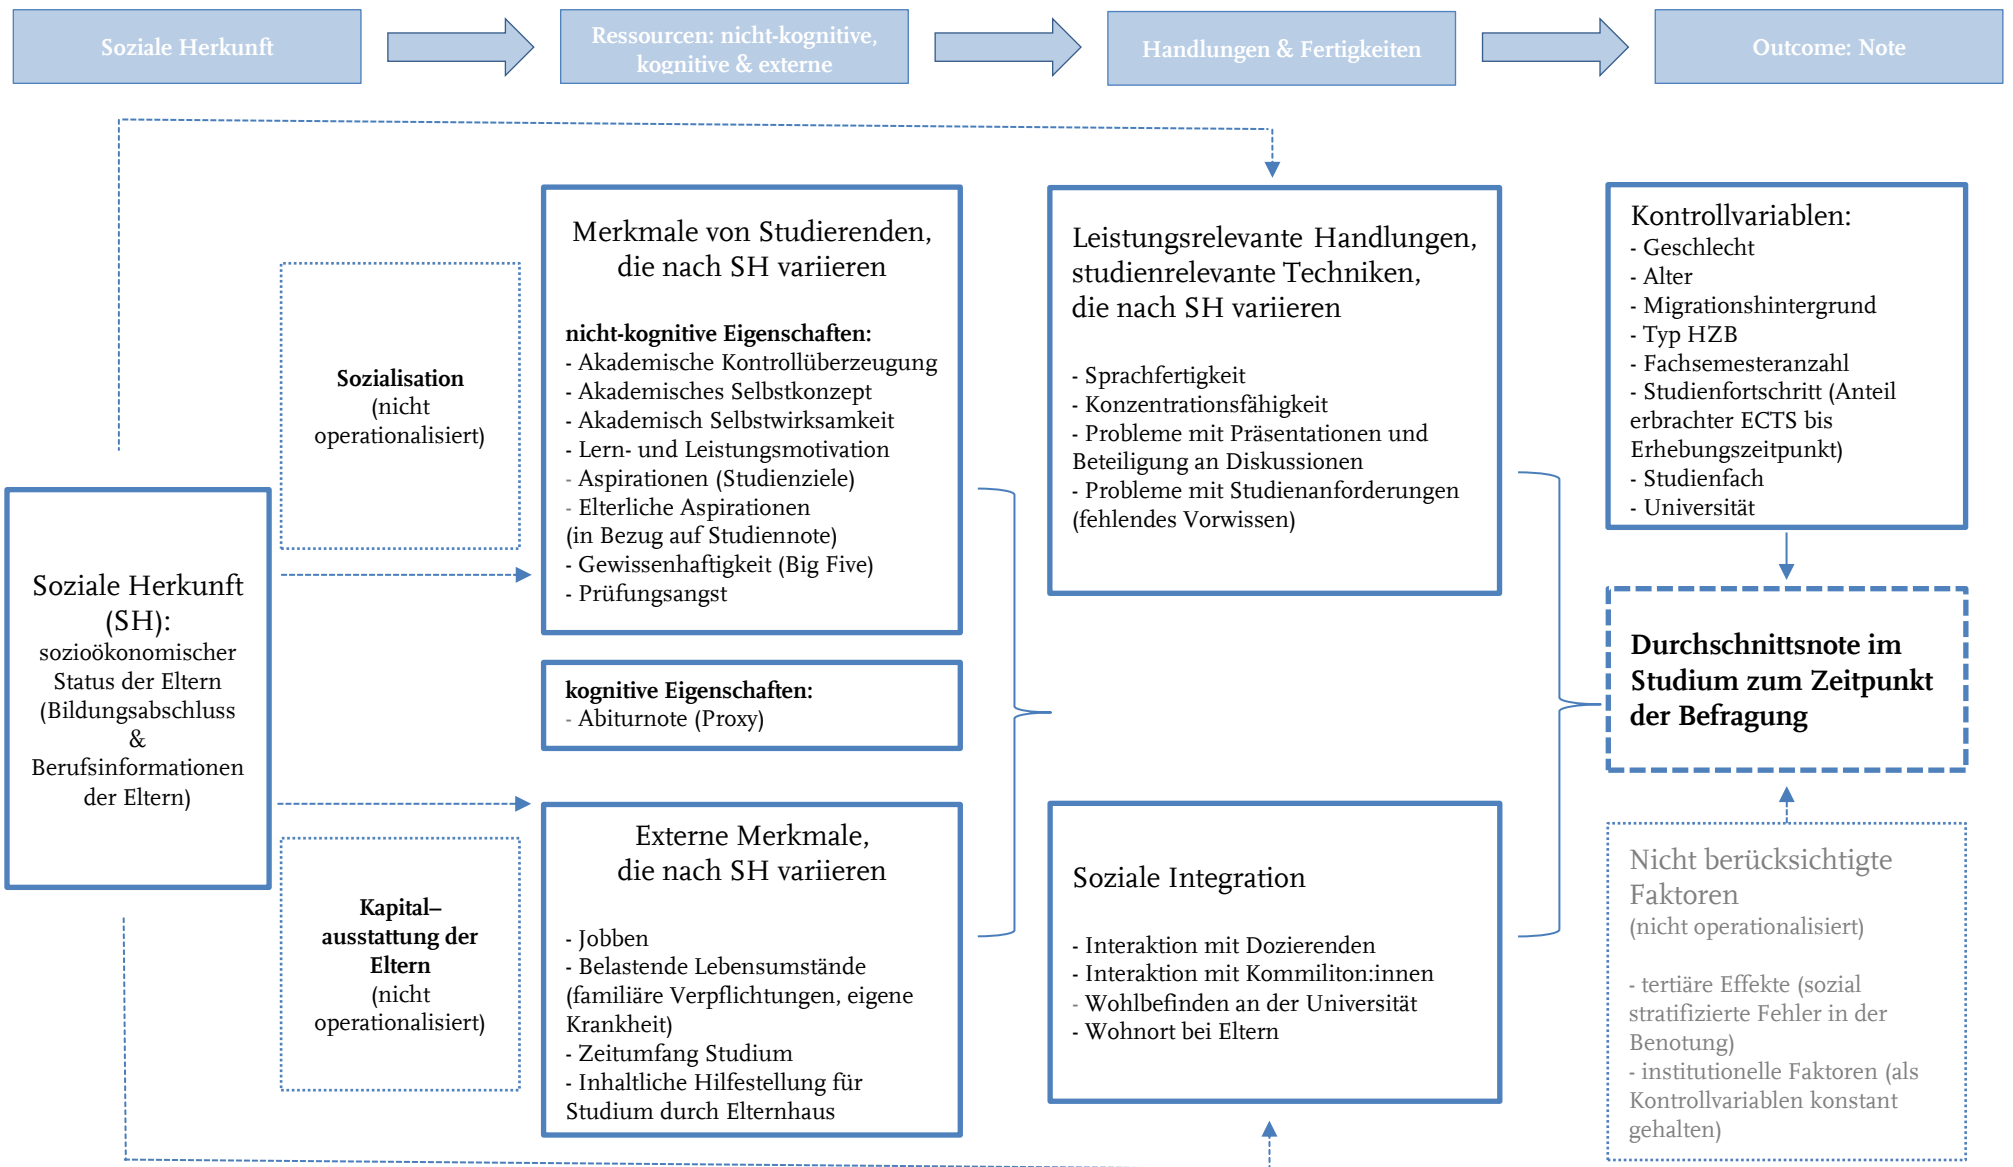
Soziale Herkunft

Ressourcen: nicht-kognitive, kognitive & externe

Handlungen & Fertigkeiten

Outcome: Note

Soziale Herkunft (SH): sozioökonomischer Status der Eltern (Bildungsabschluss & Berufsinformationen der Eltern)

**Sozialisation** (nicht operationalisiert)

**Kapital–ausstattung der Eltern** (nicht operationalisiert)

Merkmale von Studierenden, die nach SH variieren

**nicht-kognitive Eigenschaften:**
- Akademische Kontrollüberzeugung
- Akademisches Selbstkonzept
- Akademisch Selbstwirksamkeit
- Lern- und Leistungsmotivation
- Aspirationen (Studienziele)
- Elterliche Aspirationen (in Bezug auf Studiennote)
- Gewissenhaftigkeit (Big Five)
- Prüfungsangst

**kognitive Eigenschaften:**
- Abiturnote (Proxy)

Externe Merkmale, die nach SH variieren

- Jobben
- Belastende Lebensumstände (familiäre Verpflichtungen, eigene Krankheit)
- Zeitumfang Studium
- Inhaltliche Hilfestellung für Studium durch Elternhaus

Leistungsrelevante Handlungen, studienrelevante Techniken, die nach SH variieren

- Sprachfertigkeit
- Konzentrationsfähigkeit
- Probleme mit Präsentationen und Beteiligung an Diskussionen
- Probleme mit Studienanforderungen (fehlendes Vorwissen)

Soziale Integration

- Interaktion mit Dozierenden
- Interaktion mit Kommiliton:innen
- Wohlbefinden an der Universität
- Wohnort bei Eltern

Kontrollvariablen:
- Geschlecht
- Alter
- Migrationshintergrund
- Typ HZB
- Fachsemesteranzahl
- Studienfortschritt (Anteil erbrachter ECTS bis Erhebungszeitpunkt)
- Studienfach
- Universität

**Durchschnittsnote im Studium zum Zeitpunkt der Befragung**

Nicht berücksichtigte Faktoren
(nicht operationalisiert)

- tertiäre Effekte (sozial stratifizierte Fehler in der Benotung)
- institutionelle Faktoren (als Kontrollvariablen konstant gehalten)